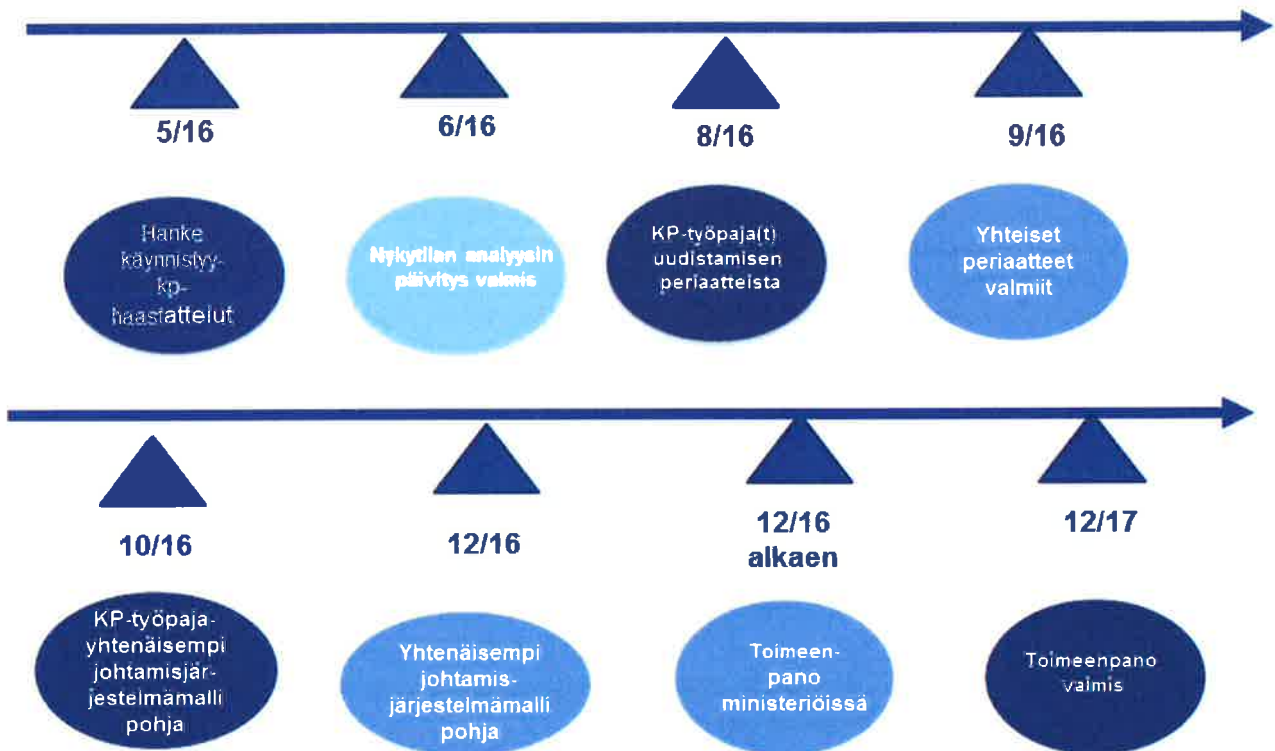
5/16

6/16

8/16

9/16

Hanke käynnistyy-kp-haastatteiut

Nykytilan analyysin päivitys valmis

KP-työpaja(t) uudistamisen periaatteista

Yhteiset periaatteet valmiit

10/16

12/16

12/16 alkaen

12/17

KP-työpaja-yhtenäisempi johtamisjärjestelmämalli pohja

Yhtenäisempi johtamis-järjestelmämalli pohja

Toimeen-pano ministeriöissä

Toimeenpano valmis